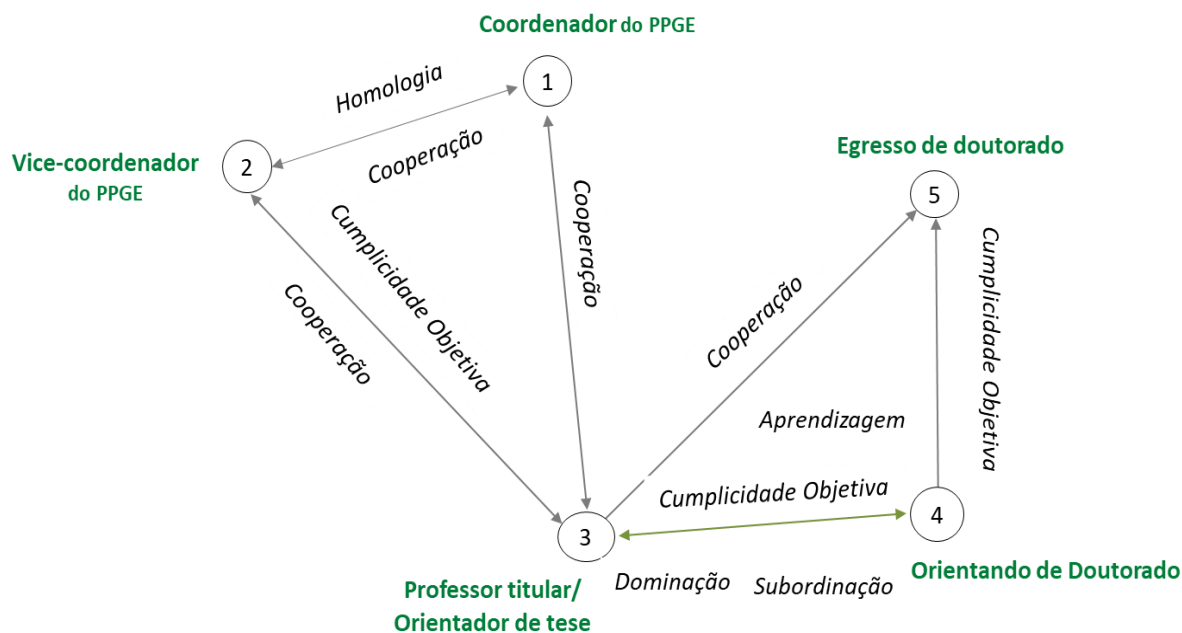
Coordenador do PPGE

1

Homologia

Cooperação

Vice-coordenador do PPGE

2

Cumplicidade Objetiva

Cooperação

Cooperação

Egresso de doutorado

5

Cumplicidade Objetiva

Cooperação

Aprendizagem

Cumplicidade Objetiva

3

4

Professor titular/ Orientador de tese

Dominação

Subordinação

Orientando de Doutorado